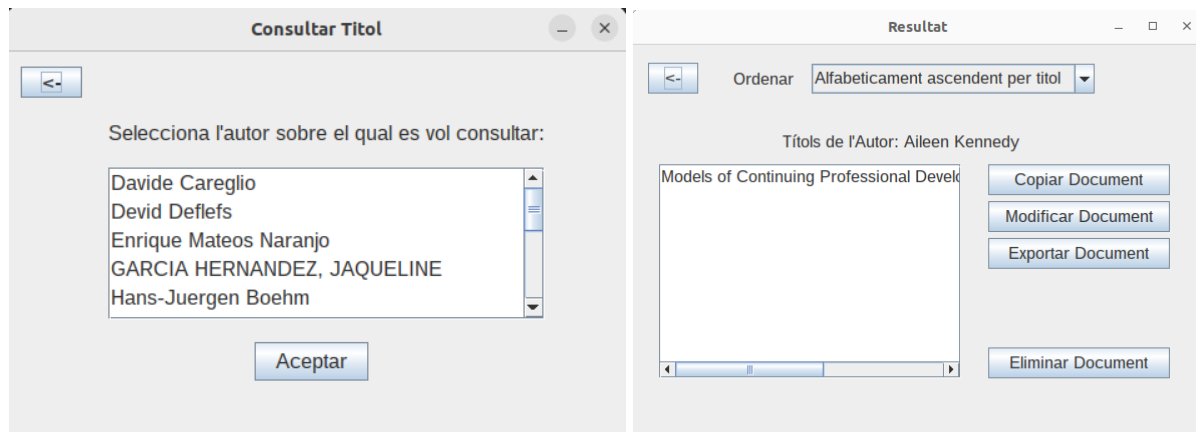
Consultar Titol

<-

Selecciona l'autor sobre el qual es vol consultar:

Davide Careglio
Devid Deflefs
Enrique Mateos Naranjo
GARCIA HERNANDEZ, JAQUELINE
Hans-Juergen Boehm

Aceptar

Resultat

<-

Ordenar

Alfabeticament ascendent per titol

Títols de l'Autor: Aileen Kennedy

Models of Continuing Professional Develo

Copiar Document

Modificar Document

Exportar Document

Eliminar Document